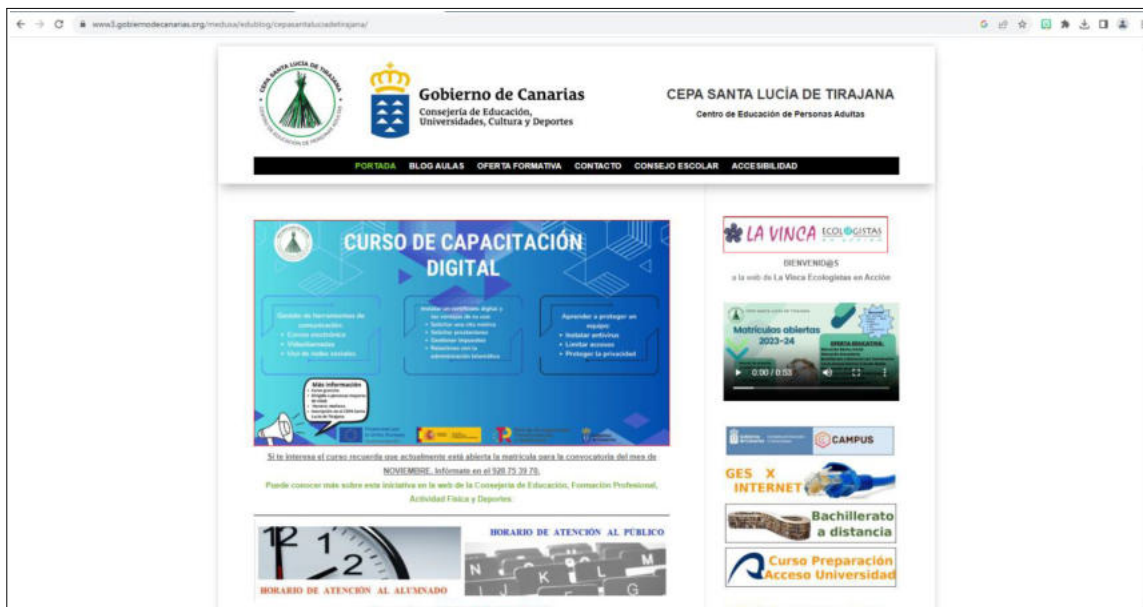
www3.gobiernodecanarias.org/medusa/edublog/cepasantaluciadetirajana/

CEPA SANTA LUCÍA DE TIRAJANA

Gobierno de Canarias
Consejería de Educación, Universidades, Cultura y Deportes

CEPA SANTA LUCÍA DE TIRAJANA
Centro de Educación de Personas Adultas

PORTADA BLOG AULAS OFERTA FORMATIVA CONTACTO CONSEJO ESCOLAR ACCESIBILIDAD

CURSO DE CAPACITACIÓN DIGITAL

Gestión de herramientas de comunicación:
• Correo electrónico
• Videollamadas
• Uso de redes sociales

Instalar un certificado digital y las ventajas de su uso:
• Solicitar una cita médica
• Solicitar prestaciones
• Gestionar impuestos
• Relaciones con la administración

Aprender a proteger un equipo:
• Instalar antivirus
• Limitar accesos
• Proteger la privacidad

Más información
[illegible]

Si te interesa el curso recuerda que actualmente está abierta la matrícula para la convocatoria del mes de NOVIEMBRE. Infórmate en el 928 75 39 78.

Puede conocer más sobre esta iniciativa en la web de la Consejería de Educación, Formación Profesional, Actividad Física y Deportes.

HORARIO DE ATENCIÓN AL ALUMNADO

HORARIO DE ATENCIÓN AL PÚBLICO

LA VINCA ECOLOGISTAS

BIENVENID@S
a la web de La Vinca Ecologistas en Acción

CEPA SANTA LUCÍA DE TIRAJANA
Matrículas abiertas 2023-24
OFERTA EDUCATIVA:
0:00 / 0:53

CAMPUS

GES X INTERNET

Bachillerato a distancia

Curso Preparación Acceso Universidad